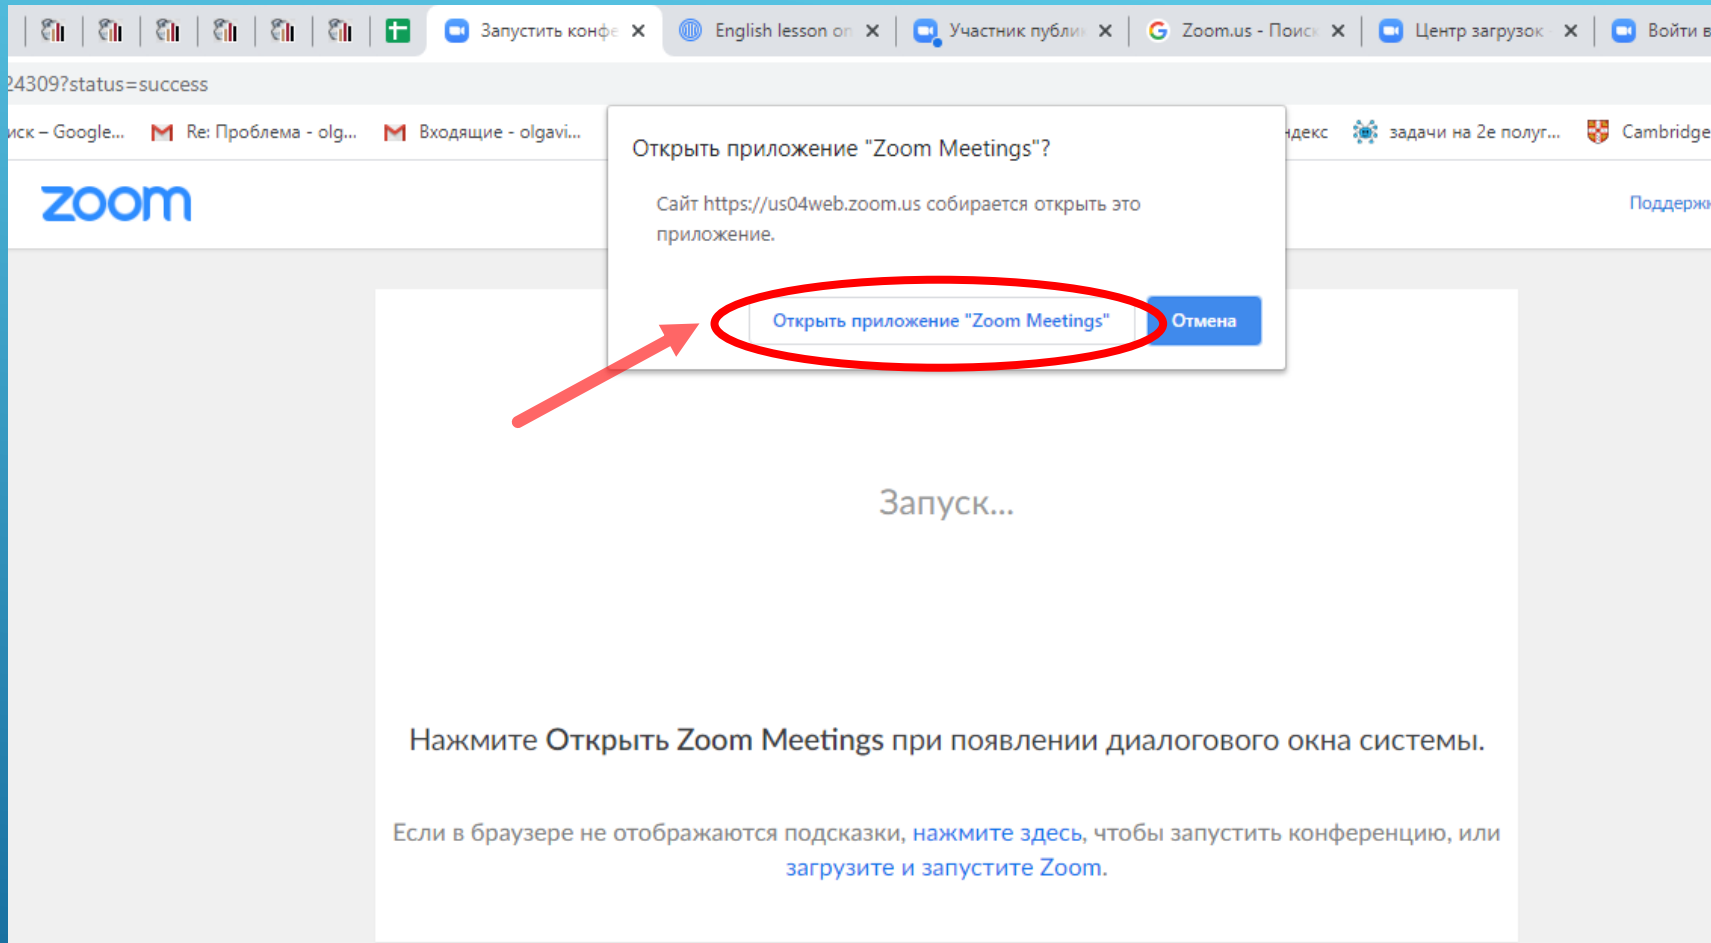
Запустить конфе ×
English lesson on ×
Участник публи ×
Zoom.us - Поиск ×
Центр загрузок ×
Войти в

24309?status=success

иск – Google... Re: Проблема - olg... Входящие - olgavi... ндекс задачи на 2е полуг... Cambridge

zoom

Поддержк

Открыть приложение "Zoom Meetings"?

Сайт https://us04web.zoom.us собирается открыть это приложение.

Открыть приложение "Zoom Meetings"

Отмена

Запуск...

Нажмите Открыть Zoom Meetings при появлении диалогового окна системы.

Если в браузере не отображаются подсказки, нажмите здесь, чтобы запустить конференцию, или загрузите и запустите Zoom.